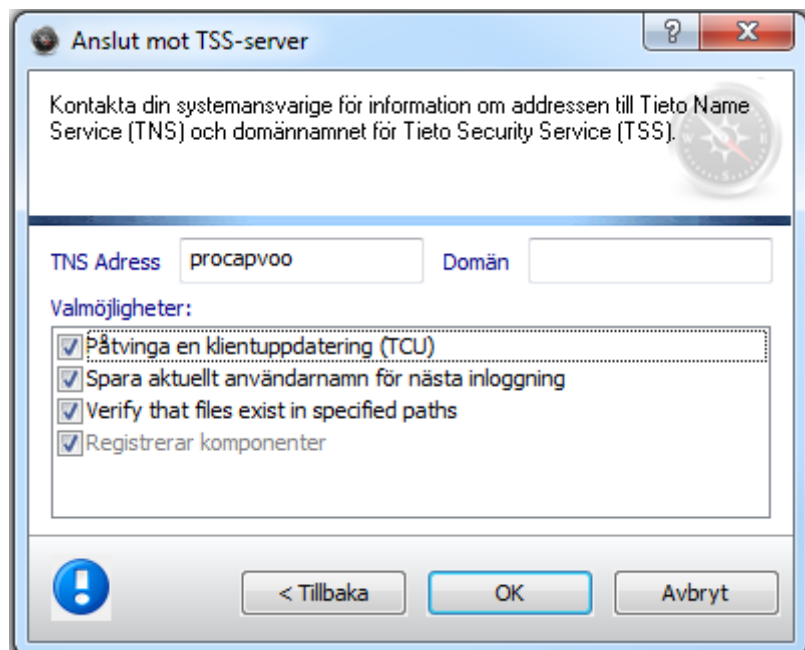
Anslut mot TSS-server

?

X

Kontakta din systemansvarige för information om addressen till Tieto Name Service (TNS) och domännamnet för Tieto Security Service (TSS).

TNS Adress procapvoo

Domän

Valmöjligheter:

Påtvinga en klientuppdatering (TCU)

Spara aktuellt användarnamn för nästa inloggning

Verify that files exist in specified paths

Registrerar komponenter

< Tillbaka

OK

Avbryt